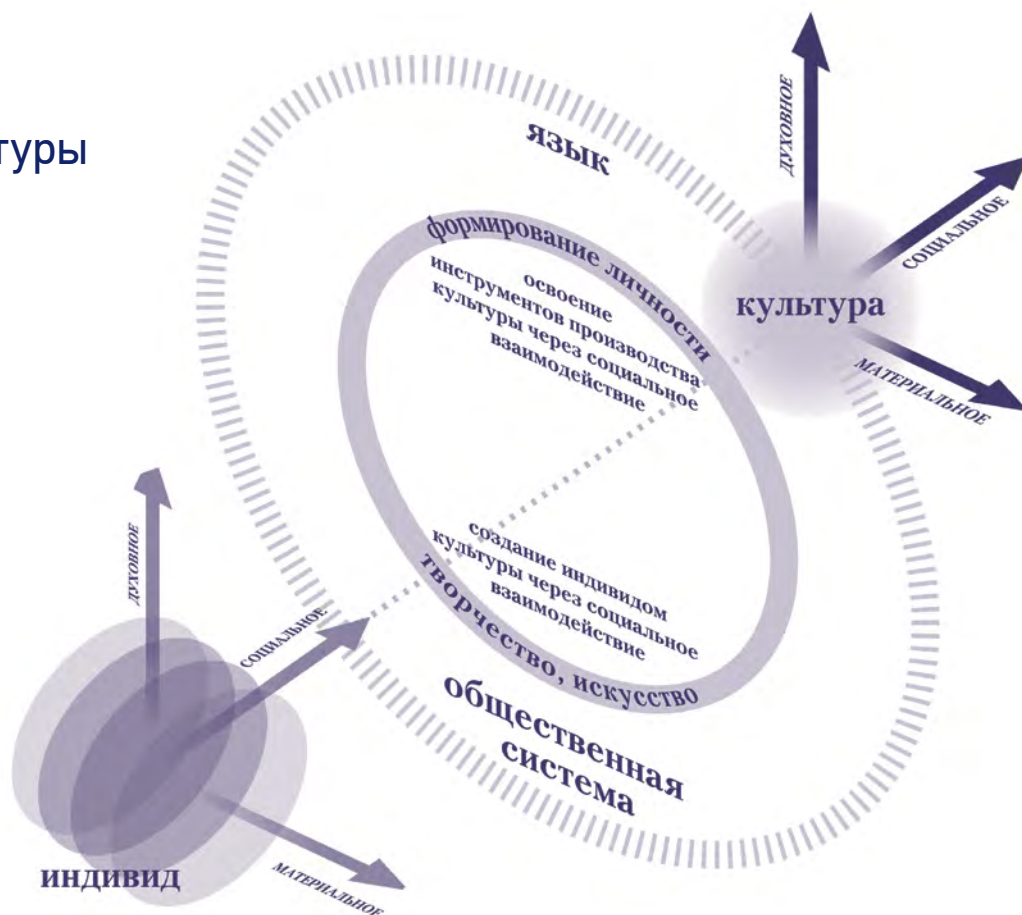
туры

язык

формирование личности

освоение инструментов производства культуры через социальное взаимодействие

ДУХОВНОЕ

СОЦИАЛЬНОЕ

культура

МАТЕРИАЛЬНОЕ

создание индивидом культуры через социальное взаимодействие

творчество, искусство

общественная система

ДУХОВНОЕ

СОЦИАЛЬНОЕ

индивид

МАТЕРИАЛЬНОЕ